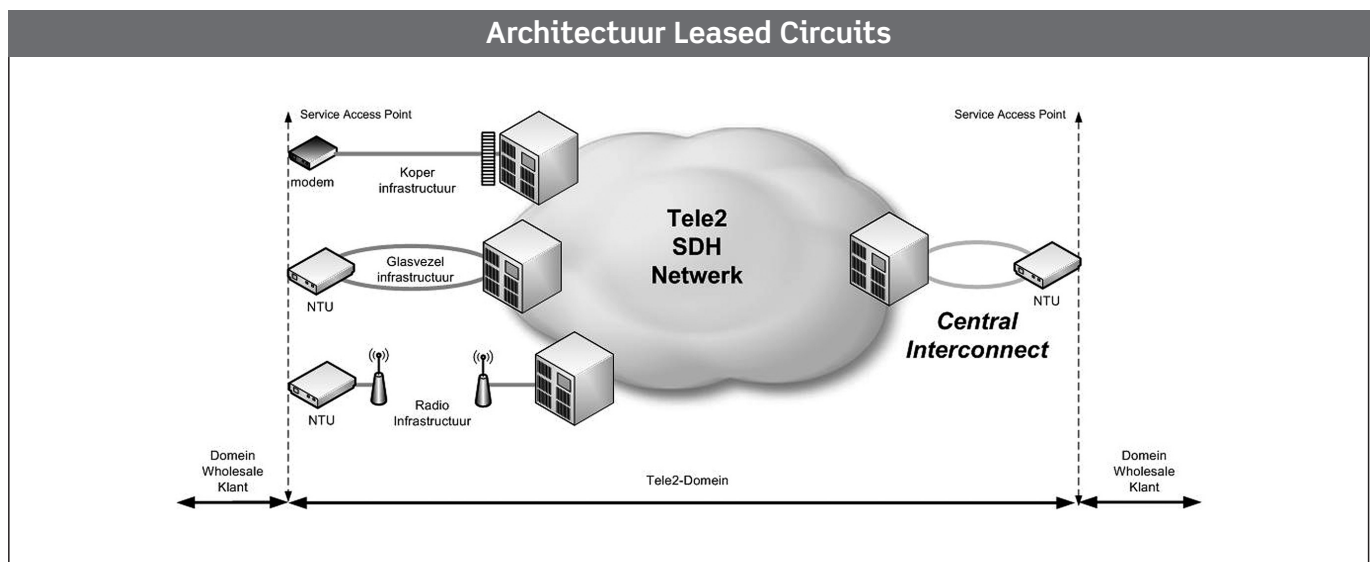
Architectuur Leased Circuits

Service Access Point

Service Access Point

modem

Koper infrastructuur

Tele2 SDH Netwerk

Glasvezel infrastructuur

NTU

NTU

Central Interconnect

NTU

Radio Infrastructuur

Domein Wholesale Klant

Tele2-Domein

Domein Wholesale Klant